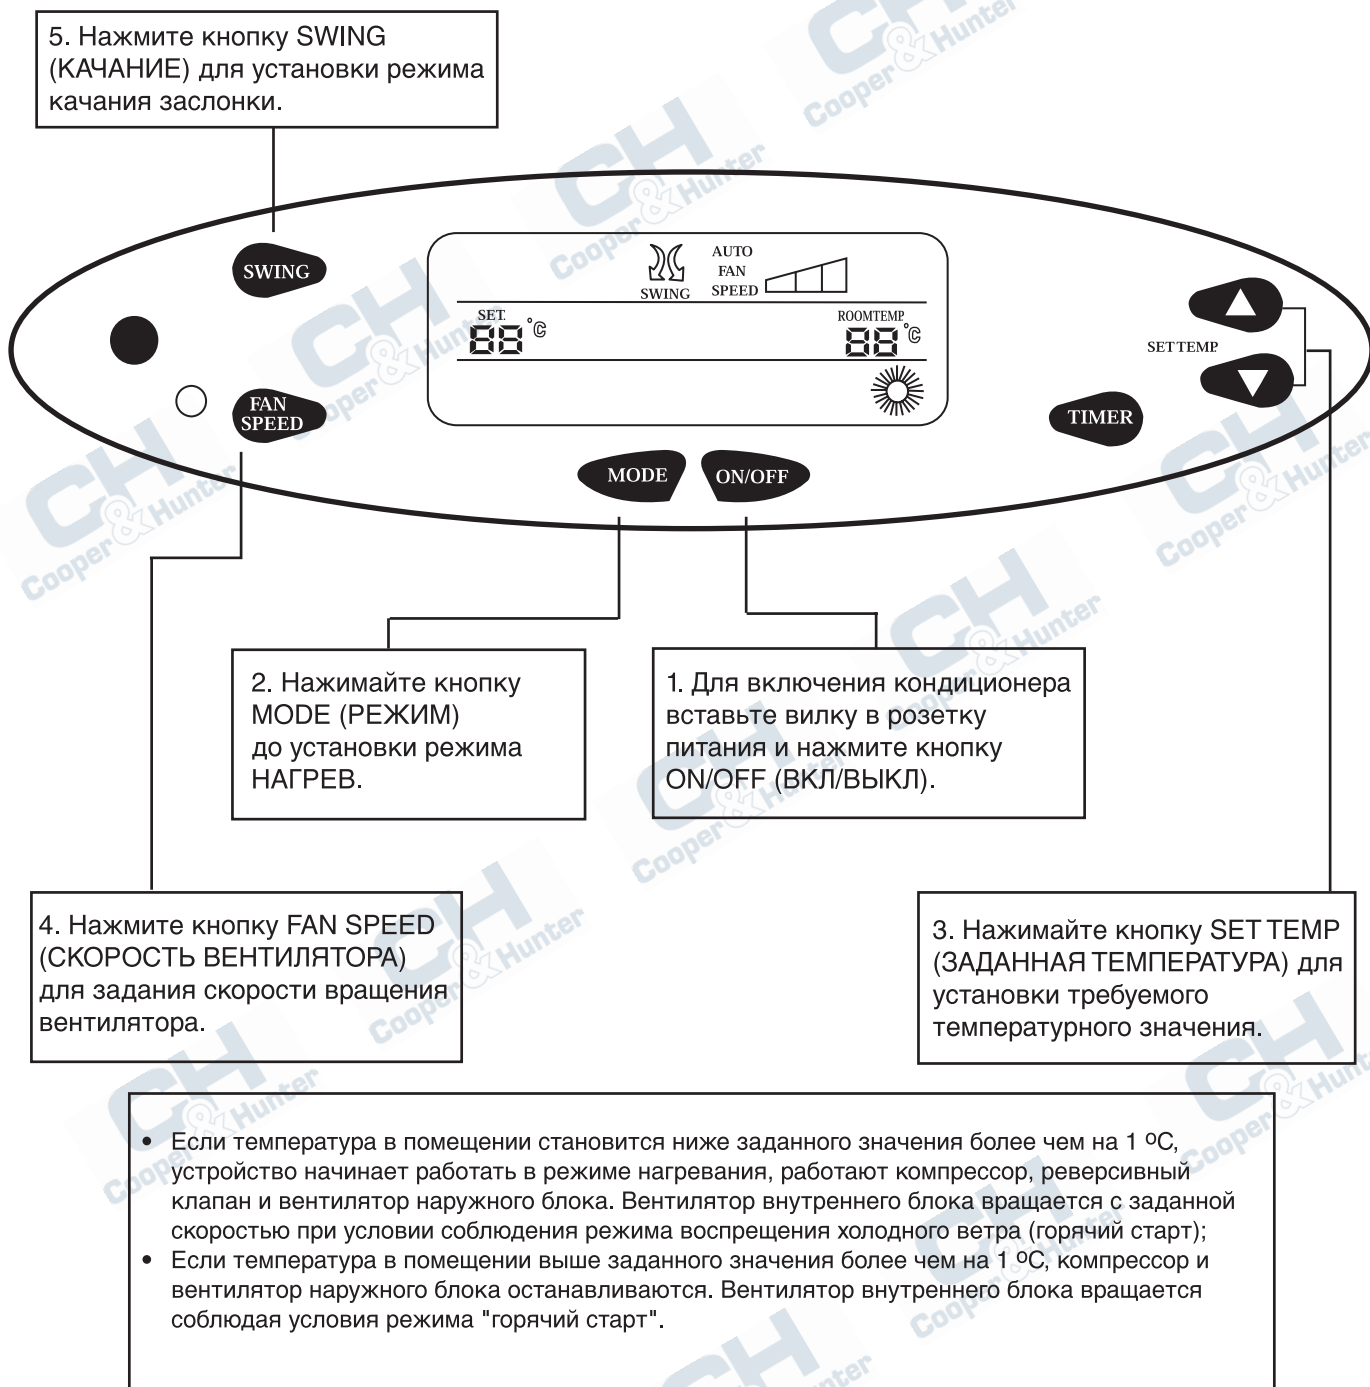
5. Нажмите кнопку SWING (КАЧАНИЕ) для установки режима качания заслонки.

SWING

SWING AUTO FAN SPEED

SET 88 °C

ROOMTEMP 88 °C

SETTEMP

FAN SPEED

TIMER

MODE

ON/OFF

2. Нажимайте кнопку MODE (РЕЖИМ) до установки режима НАГРЕВ.

1. Для включения кондиционера вставьте вилку в розетку питания и нажмите кнопку ON/OFF (ВКЛ/ВЫКЛ).

4. Нажмите кнопку FAN SPEED (СКОРОСТЬ ВЕНТИЛЯТОРА) для задания скорости вращения вентилятора.

3. Нажимайте кнопку SET TEMP (ЗАДАННАЯ ТЕМПЕРАТУРА) для установки требуемого температурного значения.

• Если температура в помещении становится ниже заданного значения более чем на 1 °C, устройство начинает работать в режиме нагревания, работают компрессор, реверсивный клапан и вентилятор наружного блока. Вентилятор внутреннего блока вращается с заданной скоростью при условии соблюдения режима воспрещения холодного ветра (горячий старт);
• Если температура в помещении выше заданного значения более чем на 1 °C, компрессор и вентилятор наружного блока останавливаются. Вентилятор внутреннего блока вращается соблюдая условия режима "горячий старт".